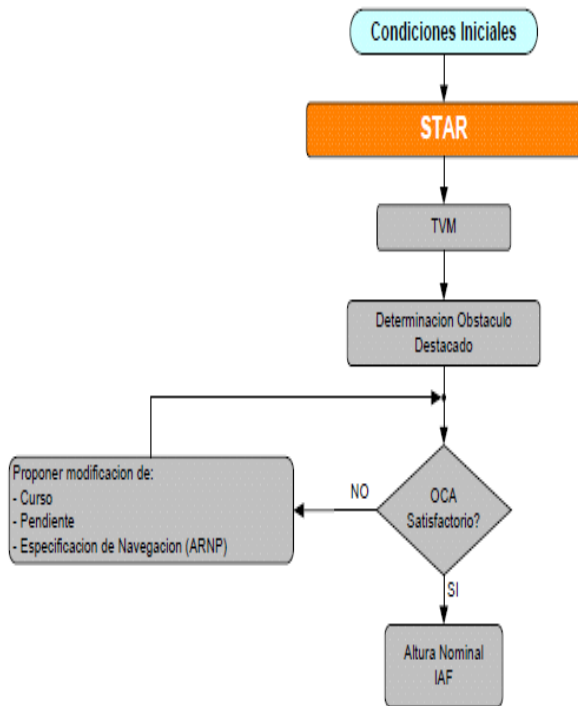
Condiciones Iniciales

STAR

TVM

Determinacion Obstaculo Destacado

OCA Satisfactorio?

NO

Proponer modificacion de:
- Curso
- Pendiente
- Especificacion de Navegacion (ARNP)

SI

Altura Nominal IAF